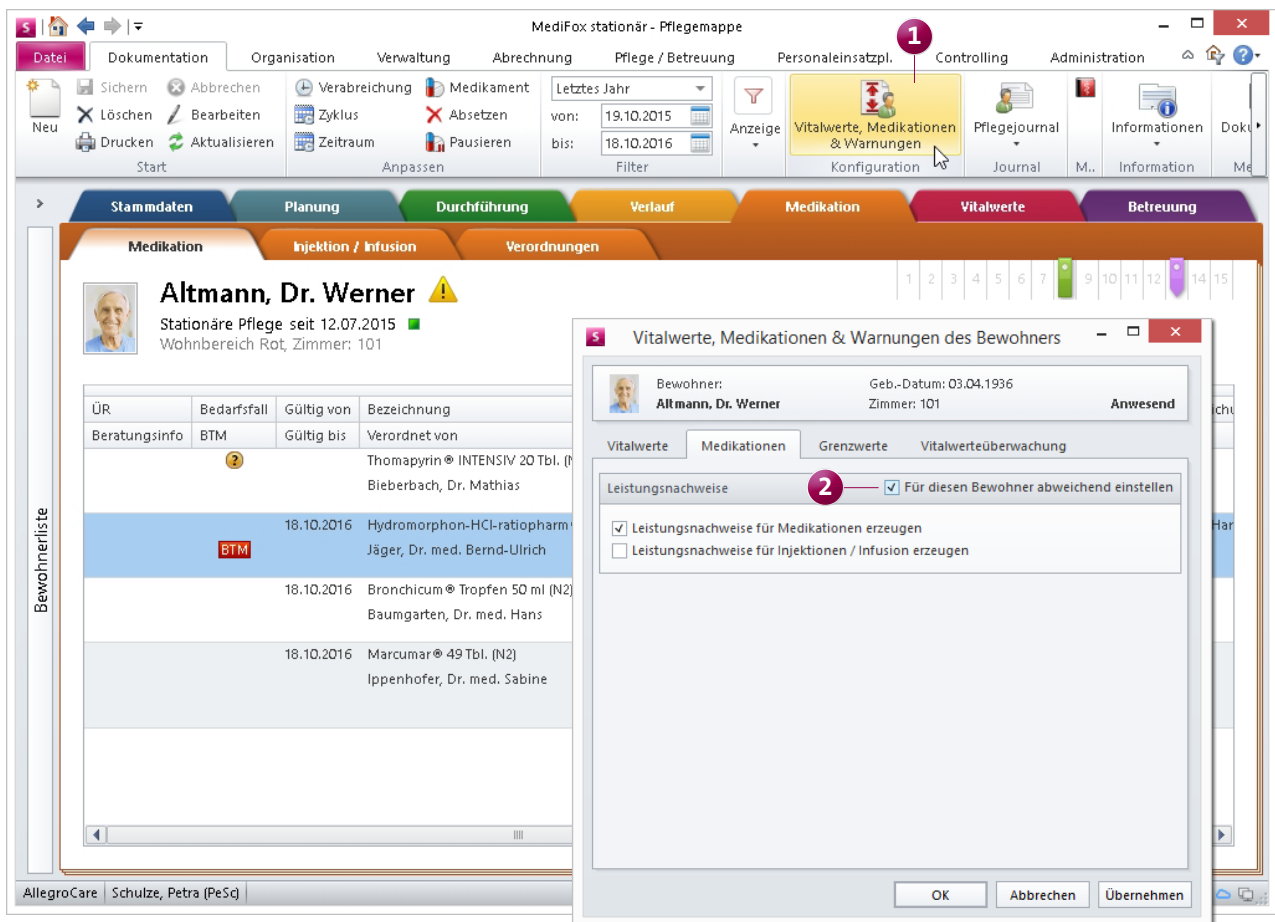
MediFox stationär - Pflegemappe

Datei | Dokumentation | Organisation | Verwaltung | Abrechnung | Pflege / Betreuung | Personaleinsatzpl. | Controlling | Administration

Neu
Sichern
Löschen
Drucken
Abbrechen
Bearbeiten
Aktualisieren
Start

Verabreichung
Zyklus
Zeitraum
Medikament
Absetzen
Pausieren
Anpassen

Letztes Jahr
von: 19.10.2015
bis: 18.10.2016
Filter

Anzeige

1
Vitalwerte, Medikationen & Warnungen
Konfiguration

Pflegejournal
Journal

M..

Informationen
Information

Doku
Me

Stammdaten | Planung | Durchführung | Verlauf | Medikation | Vitalwerte | Betreuung

Medikation | Injektion / Infusion | Verordnungen

1 2 3 4 5 6 7 8 9 10 11 12 13 14 15

Altmann, Dr. Werner
Stationäre Pflege seit 12.07.2015
Wohnbereich Rot, Zimmer: 101

| ÜR | Bedarfsfall | Gültig von | Bezeichnung |
|---|---|---|---|
| Beratungsinfo | BTM | Gültig bis | Verordnet von |
| | ? | | Thomapyrin ® INTENSIV 20 Tbl. (N |
| | | | Bieberbach, Dr. Mathias |
| | | 18.10.2016 | Hydromorphon-HCl-ratiopharm |
| | BTM | | Jäger, Dr. med. Bernd-Ulrich |
| | | 18.10.2016 | Bronchicum ® Tropfen 50 ml (N2) |
| | | | Baumgarten, Dr. med. Hans |
| | | 18.10.2016 | Marcumar ® 49 Tbl. (N2) |
| | | | Ippenhofer, Dr. med. Sabine |

Bewohnerliste

Vitalwerte, Medikationen & Warnungen des Bewohners

Bewohner:
Altmann, Dr. Werner
Geb.-Datum: 03.04.1936
Zimmer: 101
Anwesend

Vitalwerte | Medikationen | Grenzwerte | Vitalwerteüberwachung

Leistungsnachweise
2
Für diesen Bewohner abweichend einstellen
Leistungsnachweise für Medikationen erzeugen
Leistungsnachweise für Injektionen / Infusion erzeugen

OK | Abbrechen | Übernehmen

AllegroCare | Schulze, Petra (PeSc)